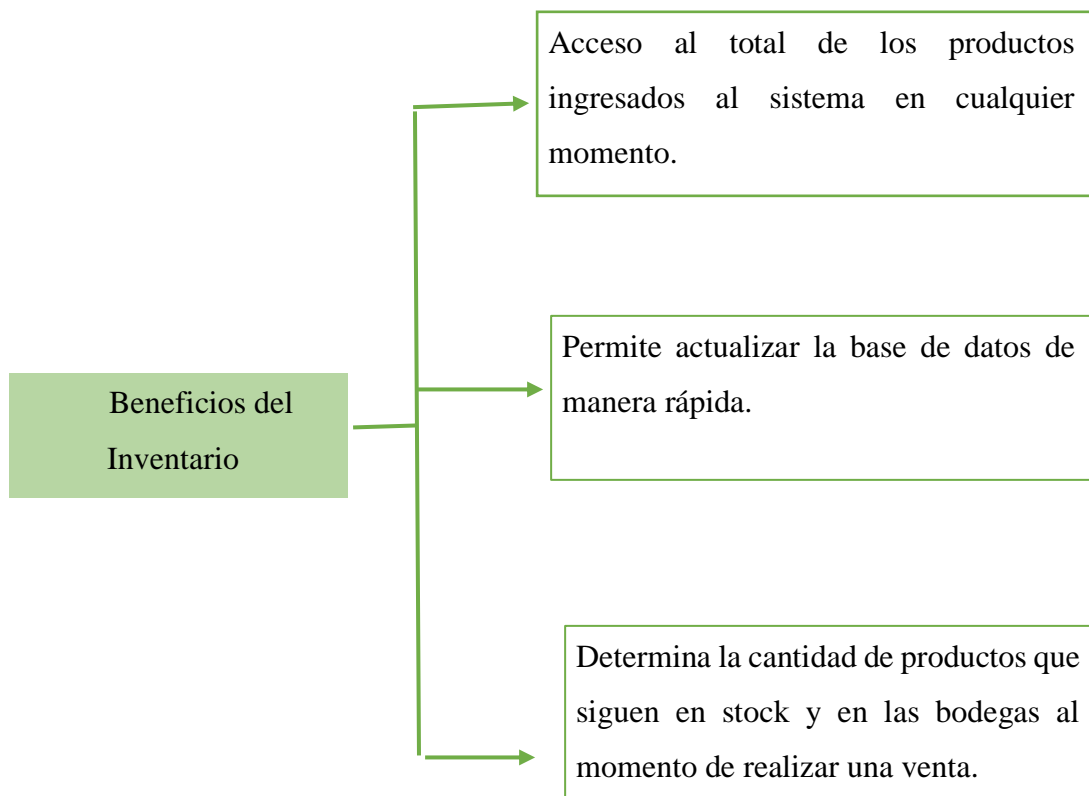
Beneficios del Inventario

Acceso al total de los productos ingresados al sistema en cualquier momento.

Permite actualizar la base de datos de manera rápida.

Determina la cantidad de productos que siguen en stock y en las bodegas al momento de realizar una venta.